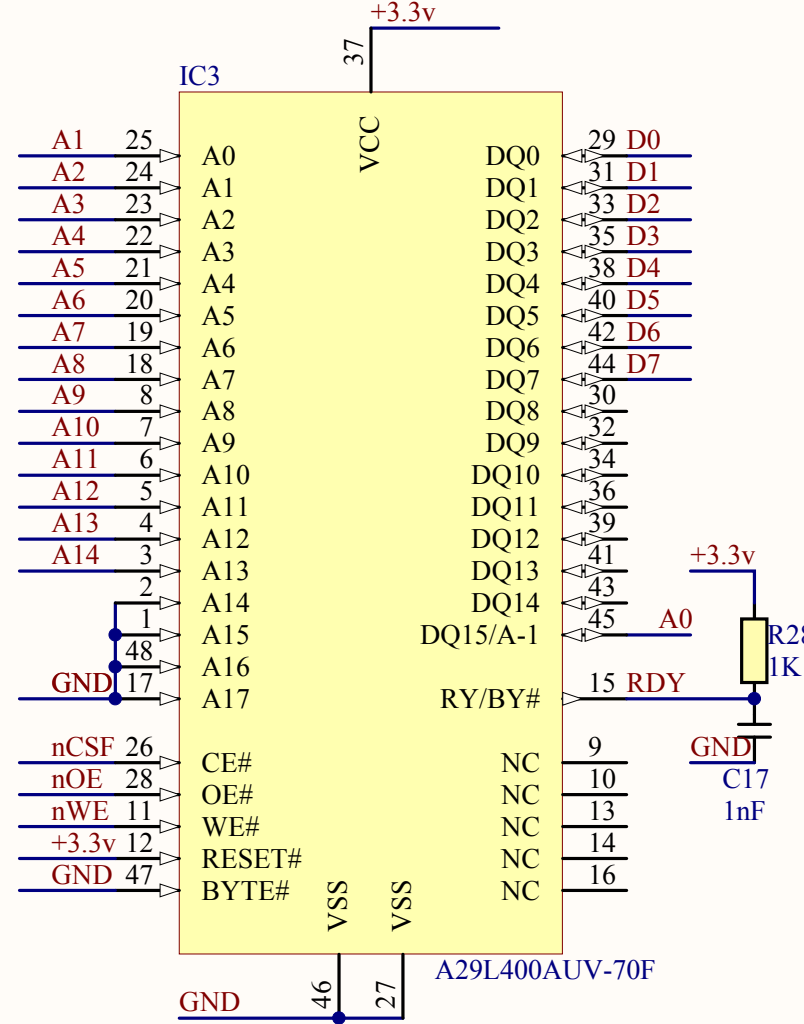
+3.3v

37

IC3

VCC

| Net | Pin | Name | Name | Pin | Net |
|---|---|---|---|---|---|
| A1 | 25 | A0 | DQ0 | 29 | D0 |
| A2 | 24 | A1 | DQ1 | 31 | D1 |
| A3 | 23 | A2 | DQ2 | 33 | D2 |
| A4 | 22 | A3 | DQ3 | 35 | D3 |
| A5 | 21 | A4 | DQ4 | 38 | D4 |
| A6 | 20 | A5 | DQ5 | 40 | D5 |
| A7 | 19 | A6 | DQ6 | 42 | D6 |
| A8 | 18 | A7 | DQ7 | 44 | D7 |
| A9 | 8 | A8 | DQ8 | 30 | |
| A10 | 7 | A9 | DQ9 | 32 | |
| A11 | 6 | A10 | DQ10 | 34 | |
| A12 | 5 | A11 | DQ11 | 36 | |
| A13 | 4 | A12 | DQ12 | 39 | |
| A14 | 3 | A13 | DQ13 | 41 | |
| | 2 | A14 | DQ14 | 43 | |
| | 1 | A15 | DQ15/A-1 | 45 | A0 |
| | 48 | A16 | | | |
| GND | 17 | A17 | RY/BY# | 15 | RDY |
| nCSF | 26 | CE# | NC | 9 | |
| nOE | 28 | OE# | NC | 10 | |
| nWE | 11 | WE# | NC | 13 | |
| +3.3v | 12 | RESET# | NC | 14 | |
| GND | 47 | BYTE# | NC | 16 | |

VSS VSS

A29L400AUV-70F

GND 46 27

+3.3v

R28
1K

GND

C17
1nF